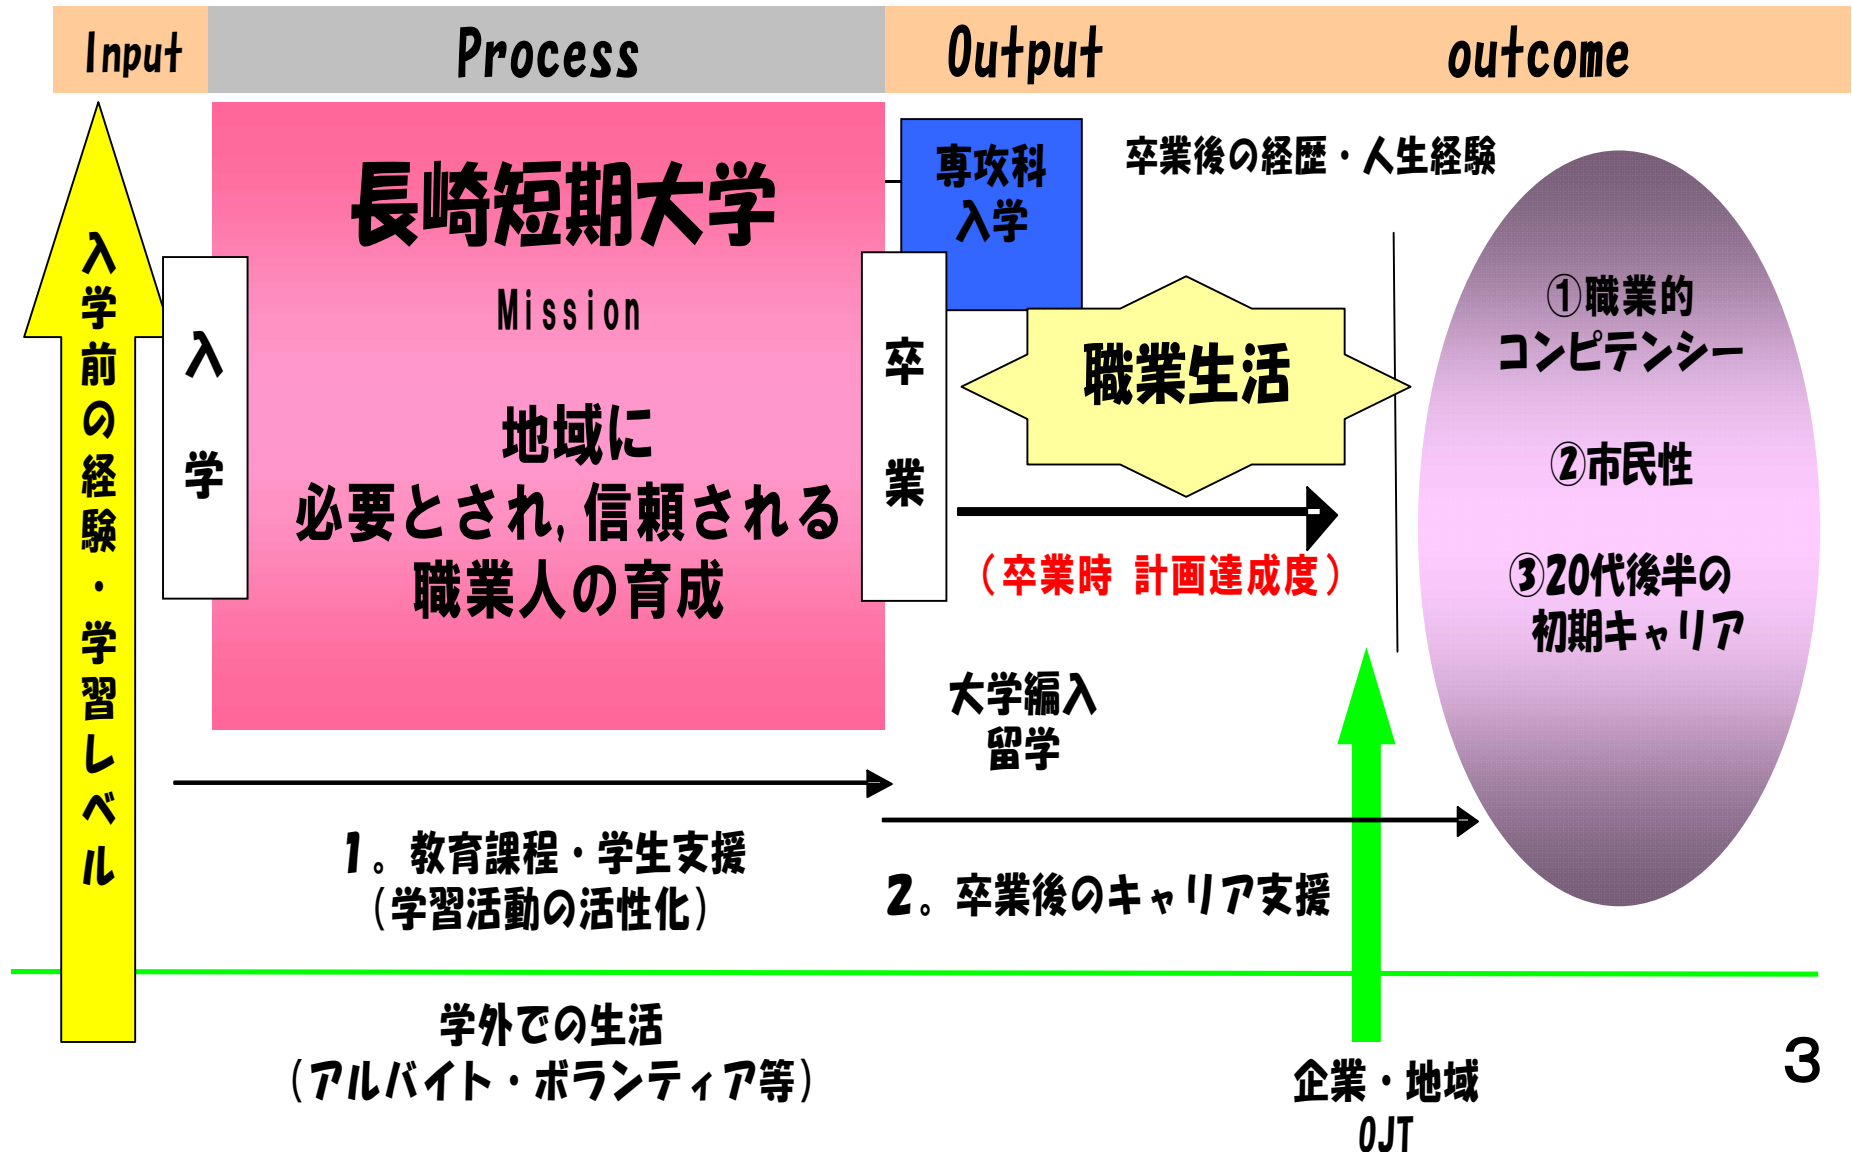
Input

Process

Output

outcome

入学前の経験・学習レベル

入学

長崎短期大学

Mission

地域に
必要とされ，信頼される
職業人の育成

卒業

専攻科
入学

卒業後の経歴・人生経験

職業生活

（卒業時 計画達成度）

①職業的
コンピテンシー

②市民性

③20代後半の
初期キャリア

大学編入
留学

1。教育課程・学生支援
（学習活動の活性化）

2。卒業後のキャリア支援

学外での生活
（アルバイト・ボランティア等）

企業・地域
OJT

3